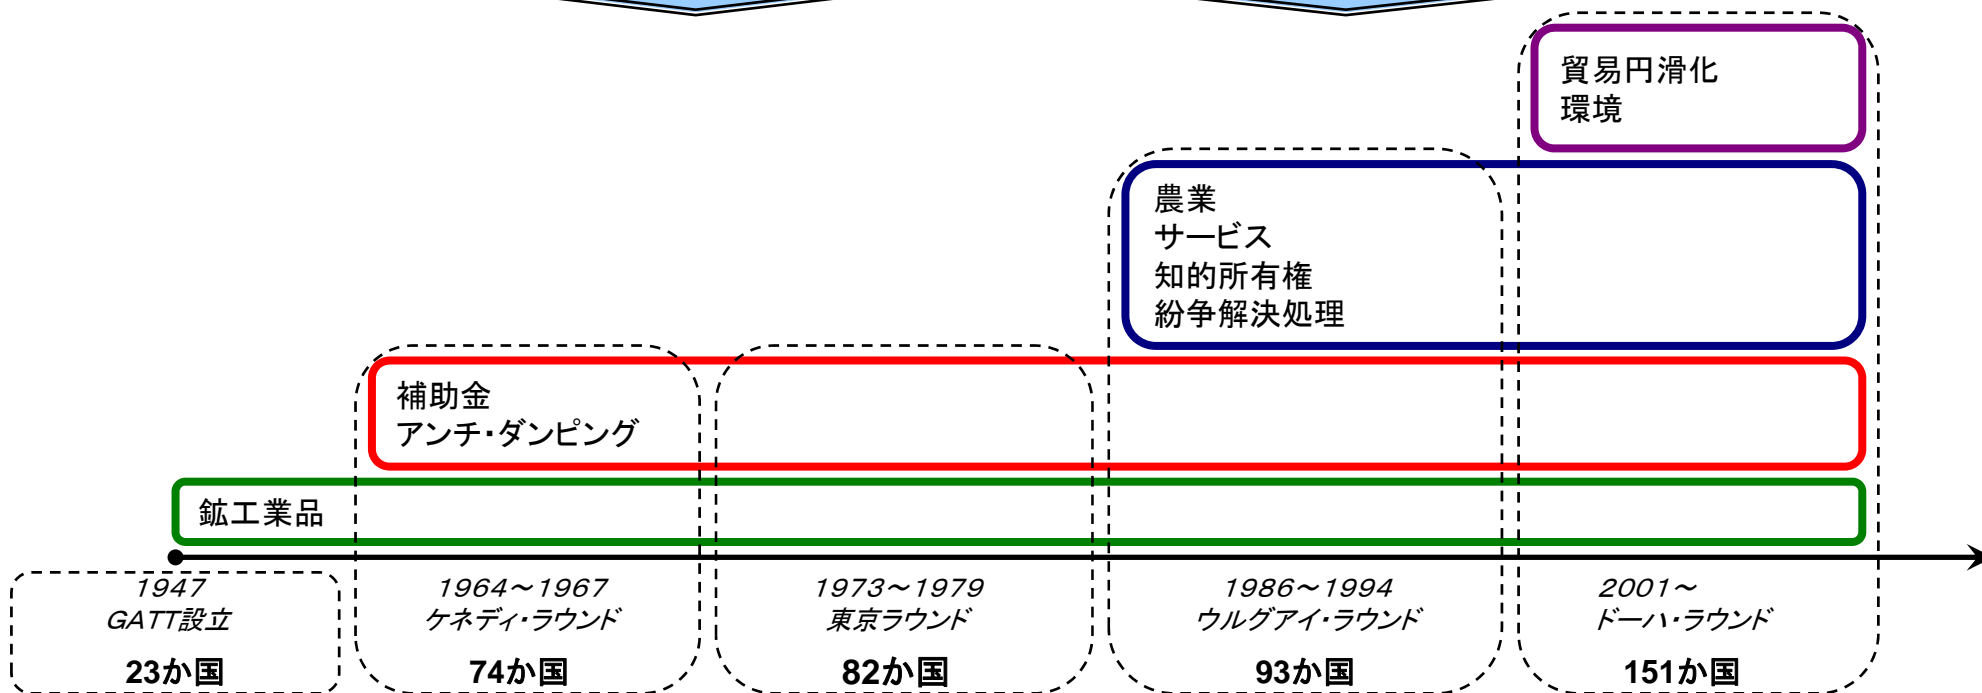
貿易円滑化
環境

農業
サービス
知的所有権
紛争解決処理

補助金
アンチ・ダンピング

鉱工業品

1947
GATT設立
23か国

1964～1967
ケネディ・ラウンド
74か国

1973～1979
東京ラウンド
82か国

1986～1994
ウルグアイ・ラウンド
93か国

2001～
ドーハ・ラウンド
151か国